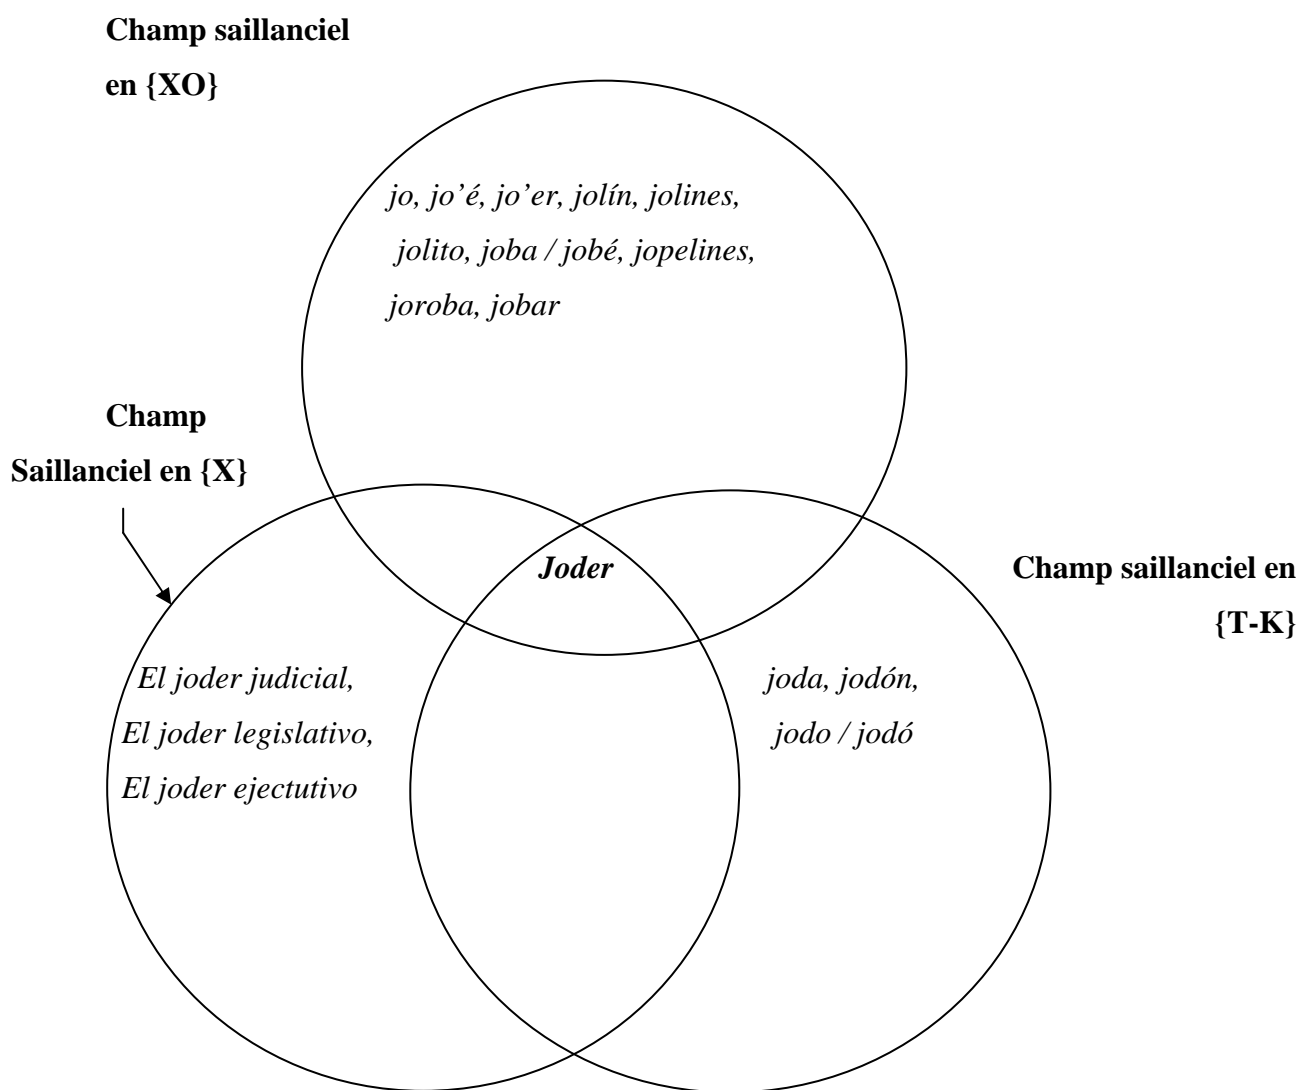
Champ saillanciel en {XO}

jo, jo'é, jo'er, jolín, jolines, jolito, joba / jobé, jopelines, joroba, jobar

Champ Saillanciel en {X}

Joder

Champ saillanciel en {T-K}

El joder judicial, El joder legislativo, El joder ejectutivo

joda, jodón, jodo / jodó